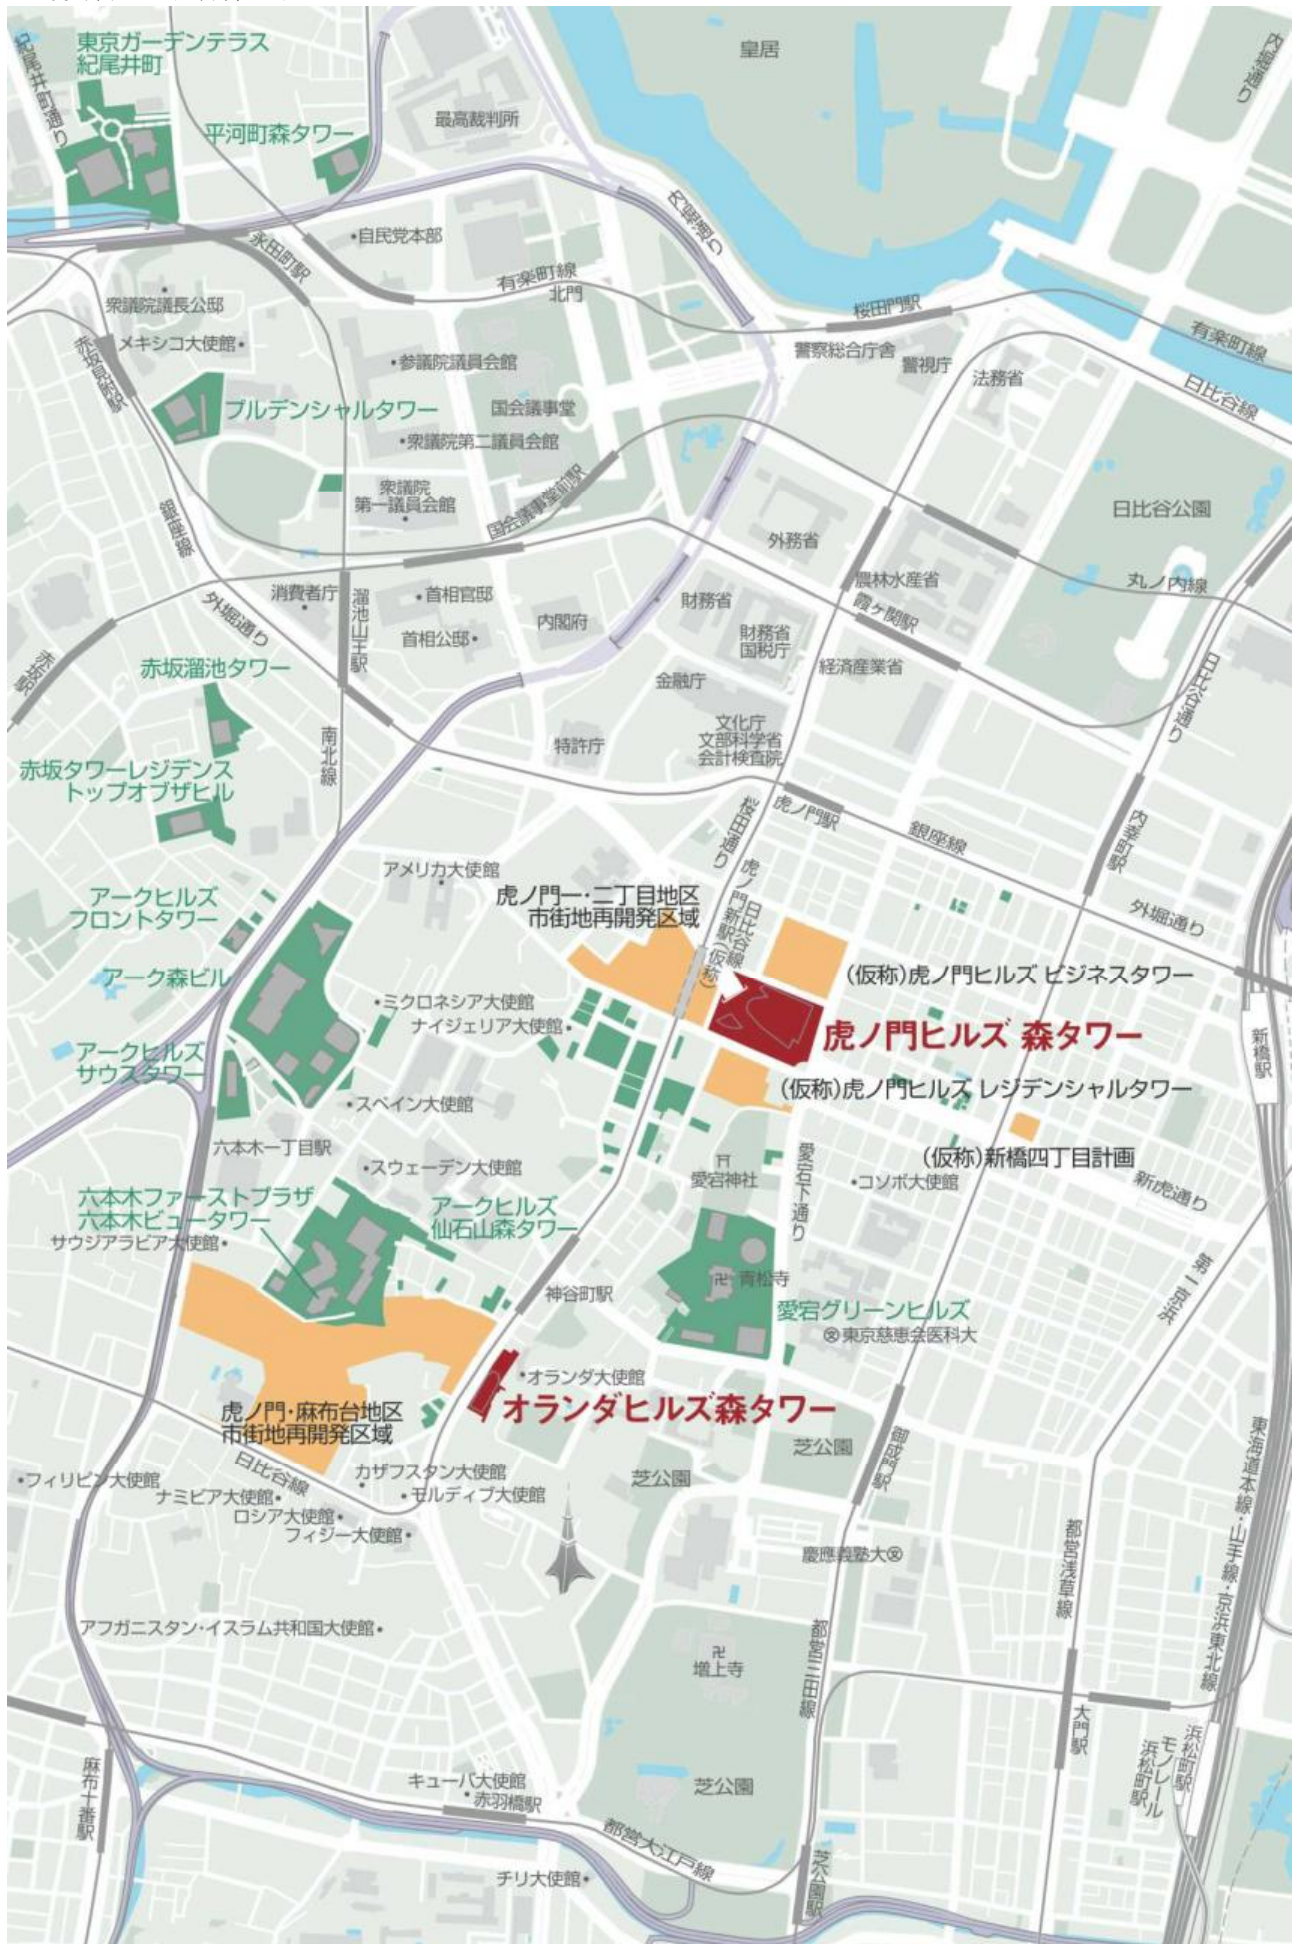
東京ガーデンテラス紀尾井町

皇居

内堀通り

紀尾井町通り

平河町森タワー

最高裁判所

内堀通り

自民党本部

永田町駅

有楽町線

北門

衆議院議長公邸

桜田門駅

有楽町線

赤坂見附駅

メキシコ大使館

警察総合庁舎

警視庁

法務省

日比谷線

参議院議員会館

プルデンシャルタワー

国会議事堂

衆議院第二議員会館

衆議院第一議員会館

国会議事堂前駅

日比谷公園

銀座線

外務省

消費者庁

溜池山王駅

首相官邸

農林水産省

丸ノ内線

外堀通り

霞ケ関駅

首相公邸

内閣府

財務省

財務省国税庁

赤坂駅

赤坂溜池タワー

経済産業省

金融庁

日比谷通り

南北線

文化庁文部科学省会計検査院

特許庁

赤坂タワーレジデンストップオブザヒル

虎ノ門駅

桜田通り

銀座線

内幸町駅

アメリカ大使館

虎ノ門一・二丁目地区市街地再開発区域

虎ノ門新駅(仮称)

日比谷線

外堀通り

アークヒルズフロントタワー

(仮称)虎ノ門ヒルズ ビジネスタワー

アーク森ビル

ミクロネシア大使館

ナイジェリア大使館

虎ノ門ヒルズ 森タワー

新橋駅

アークヒルズサウスタワー

(仮称)虎ノ門ヒルズ レジデンシャルタワー

スペイン大使館

六本木一丁目駅

(仮称)新橋四丁目計画

愛宕神社

愛宕下通り

スウェーデン大使館

コソボ大使館

新虎通り

六本木ファーストプラザ六本木ビュータワー

アークヒルズ仙石山森タワー

サウジアラビア大使館

青松寺

第一京浜

神谷町駅

愛宕グリーンヒルズ

東京慈恵会医科大

オランダ大使館

虎ノ門・麻布台地区市街地再開発区域

オランダヒルズ森タワー

芝公園

東海道本線・山手線・京浜東北線

日比谷線

御成門駅

カザフスタン大使館

フィリピン大使館

ナミビア大使館

モルディブ大使館

芝公園

ロシア大使館

フィジー大使館

慶應義塾大

都営浅草線

アフガニスタン・イスラム共和国大使館

都営三田線

増上寺

大門駅

浜松町駅

モノレール浜松町駅

麻布十番駅

キューバ大使館

芝公園

赤羽橋駅

都営大江戸線

芝公園駅

チリ大使館